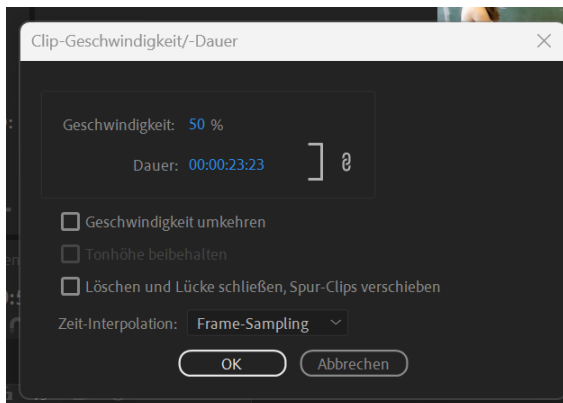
Clip-Geschwindigkeit/-Dauer

Geschwindigkeit: 50 %

Dauer: 00:00:23:23

Geschwindigkeit umkehren

Tonhöhe beibehalten

Löschen und Lücke schließen, Spur-Clips verschieben

Zeit-Interpolation: Frame-Sampling

OK

Abbrechen